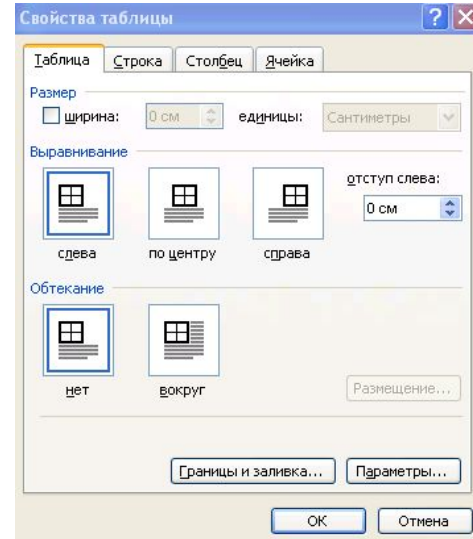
Свойства таблицы

? X

Таблица | Строка | Столбец | Ячейка

Размер

ширина: 0 см единицы: Сантиметры

Выравнивание

слева по центру справа

отступ слева:

0 см

Обтекание

нет вокруг

Размещение...

Границы и заливка... Параметры...

ОК Отмена